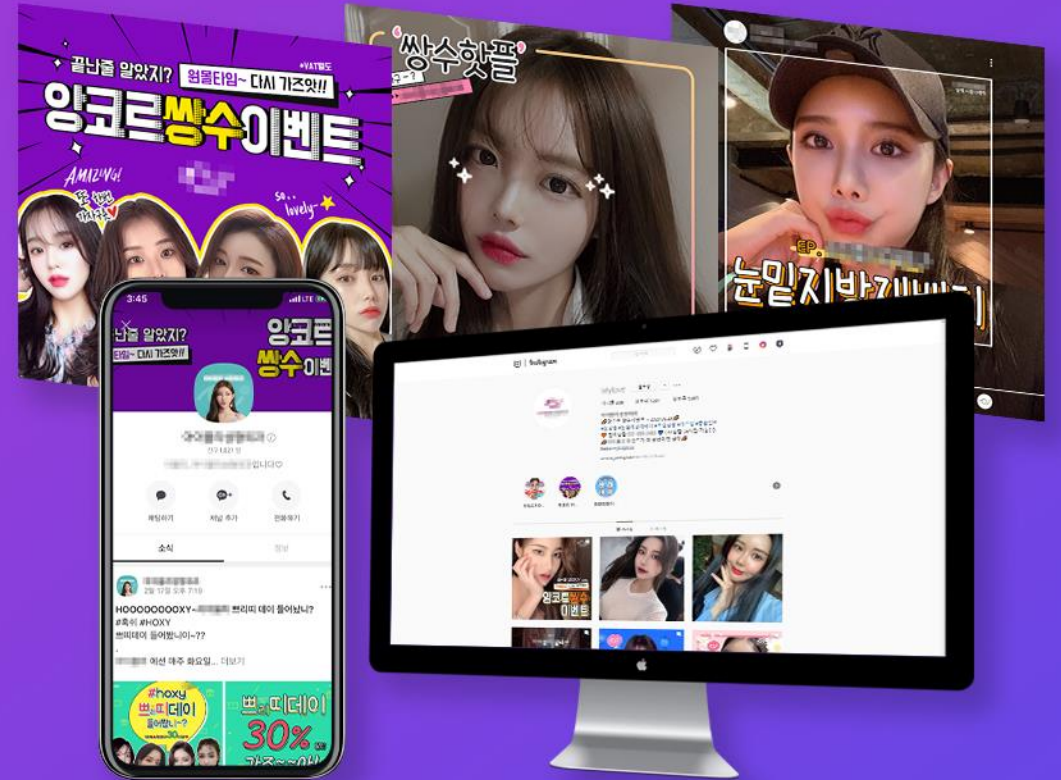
끝난줄 알았지? 원몰타임~ 다시 가즈앗!!

#VAT별도

앙코르쌍수이벤트

AMAZING!

또 한번 기회

so.. lovely

쌍수핫플

EP. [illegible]

눈밑지방재배치

3:45

난줄 알았지?

타임~ 다시 가즈앗!!

앙코르 쌍수이벤

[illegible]

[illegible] 입니다♡

채팅하기

채널 추가

전화하기

소식

정보

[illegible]

2월 17일 오후 7:19

HOOOOOOOOXY~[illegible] 쁘띠 데이 들어보니?

#혹쉬 #HOXY

쁘띠데이 들어봤니이~??

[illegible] 여선 매주 화요일... 더보기

#hoxy

쁘띠데이

들어봤니?

쁘띠데이

30%

가즈~~아!

Instagram

앙코르쌍수이벤트